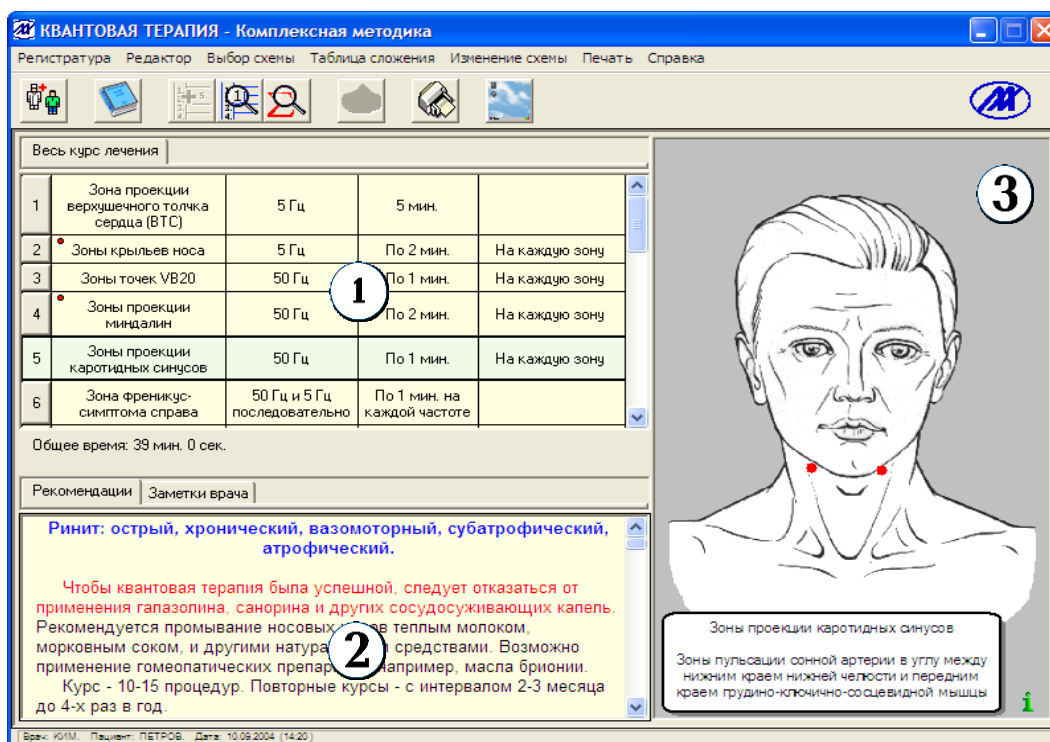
КВАНТОВАЯ ТЕРАПИЯ - Комплексная методика

Регистратура Редактор Выбор схемы Таблица сложения Изменение схемы Печать Справка

Весь курс лечения

| | | | | |
|---|---|---|---|---|
| 1 | Зона проекции верхушечного толчка сердца (ВТС) | 5 Гц | 5 мин. | |
| 2 | Зоны крыльев носа | 5 Гц | По 2 мин. | На каждую зону |
| 3 | Зоны точек VB20 | 50 Гц | По 1 мин. | На каждую зону |
| 4 | Зоны проекции миндалин | 50 Гц | По 2 мин. | На каждую зону |
| 5 | Зоны проекции каротидных синусов | 50 Гц | По 1 мин. | На каждую зону |
| 6 | Зона френикус-симптома справа | 50 Гц и 5 Гц последовательно | По 1 мин. на каждой частоте | |

1

Общее время: 39 мин. 0 сек.

Рекомендации Заметки врача

Ринит: острый, хронический, вазомоторный, субатрофический, атрофический.

Чтобы квантовая терапия была успешной, следует отказаться от применения галазолина, санорина и других сосудосуживающих капель. Рекомендуется промывание носовых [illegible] теплым молоком, морковным соком, и другими натура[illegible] средствами. Возможно применение гомеопатических препар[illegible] например, масла брионии.

2

Курс - 10-15 процедур. Повторные курсы - с интервалом 2-3 месяца до 4-х раз в год.

3

Зоны проекции каротидных синусов

Зоны пульсации сонной артерии в углу между нижним краем нижней челюсти и передним краем грудино-ключично-сосцевидной мышцы

i

Врач: КИМ. Пациент: ПЕТРОВ. Дата: 10.09.2004 (14:20)